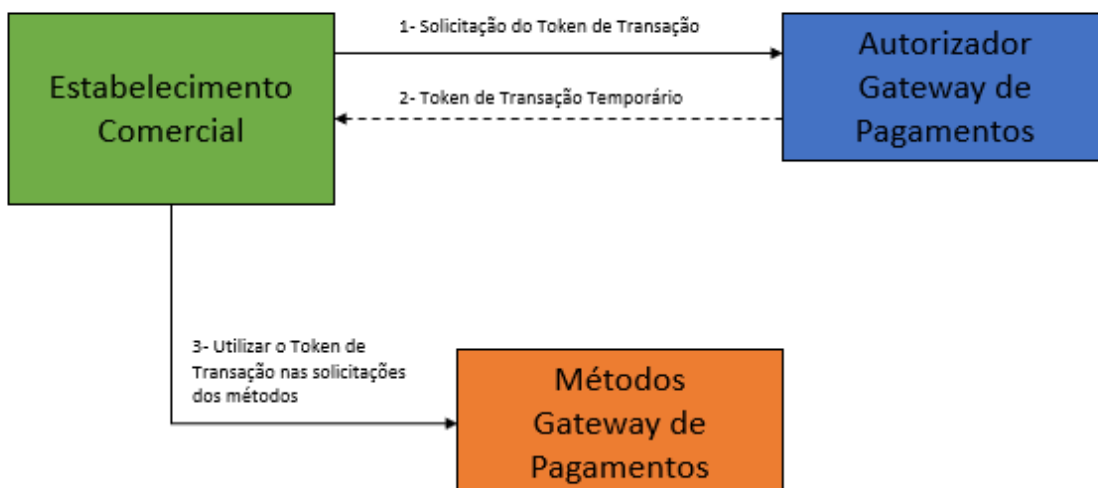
Estabelecimento Comercial

1- Solicitação do Token de Transação

Autorizador Gateway de Pagamentos

2- Token de Transação Temporário

3- Utilizar o Token de Transação nas solicitações dos métodos

Métodos Gateway de Pagamentos